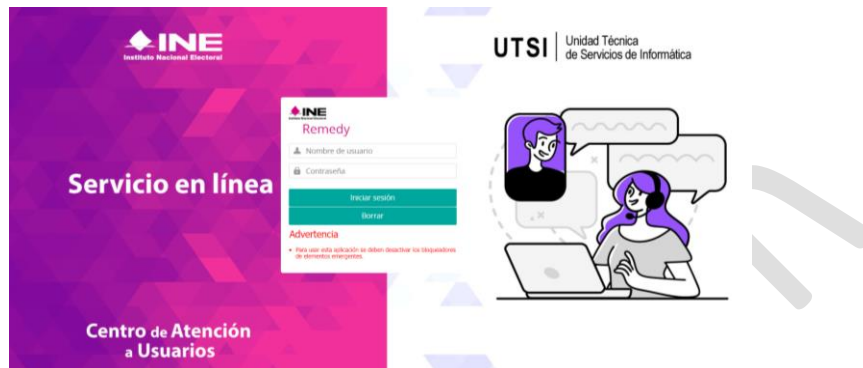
INE
Instituto Nacional Electoral

Servicio en línea

Centro de Atención a Usuarios

INE
Remedy
Nombre de usuario
Contraseña
Iniciar sesión
Borrar
Advertencia
• Para usar esta aplicación se deben desactivar los bloqueadores de elementos emergentes.

UTSI | Unidad Técnica de Servicios de Informática